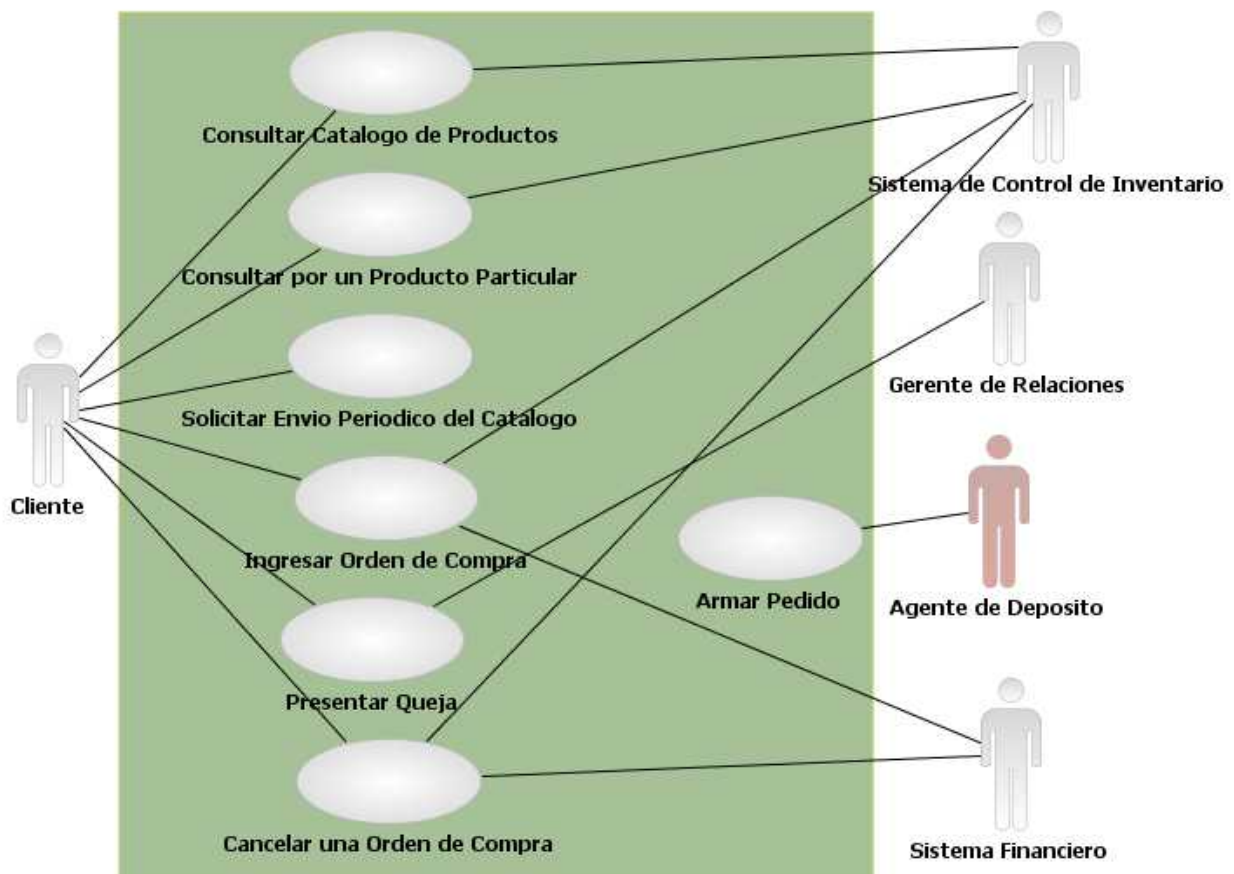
Consultar Catalogo de Productos

Sistema de Control de Inventario

Consultar por un Producto Particular

Gerente de Relaciones

Solicitar Envio Periodico del Catalogo

Cliente

Ingresar Orden de Compra

Armar Pedido

Agente de Deposito

Presentar Queja

Cancelar una Orden de Compra

Sistema Financiero